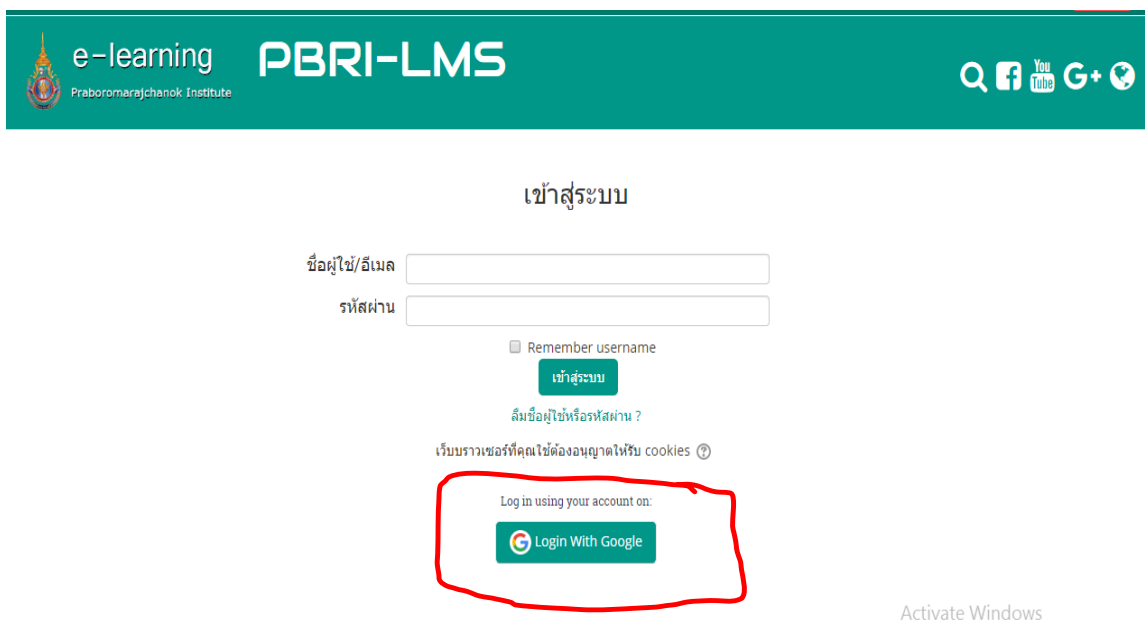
e-learning
Praboromarajchanok Institute

PBRI-LMS

You Tube G+

เข้าสู่ระบบ

ชื่อผู้ใช้/อีเมล

รหัสผ่าน

Remember username

เข้าสู่ระบบ

ลืมชื่อผู้ใช้หรือรหัสผ่าน ?

เว็บบราวเซอร์ที่คุณใช้ต้องอนุญาตให้รับ cookies

Log in using your account on:

Login With Google

Activate Windows